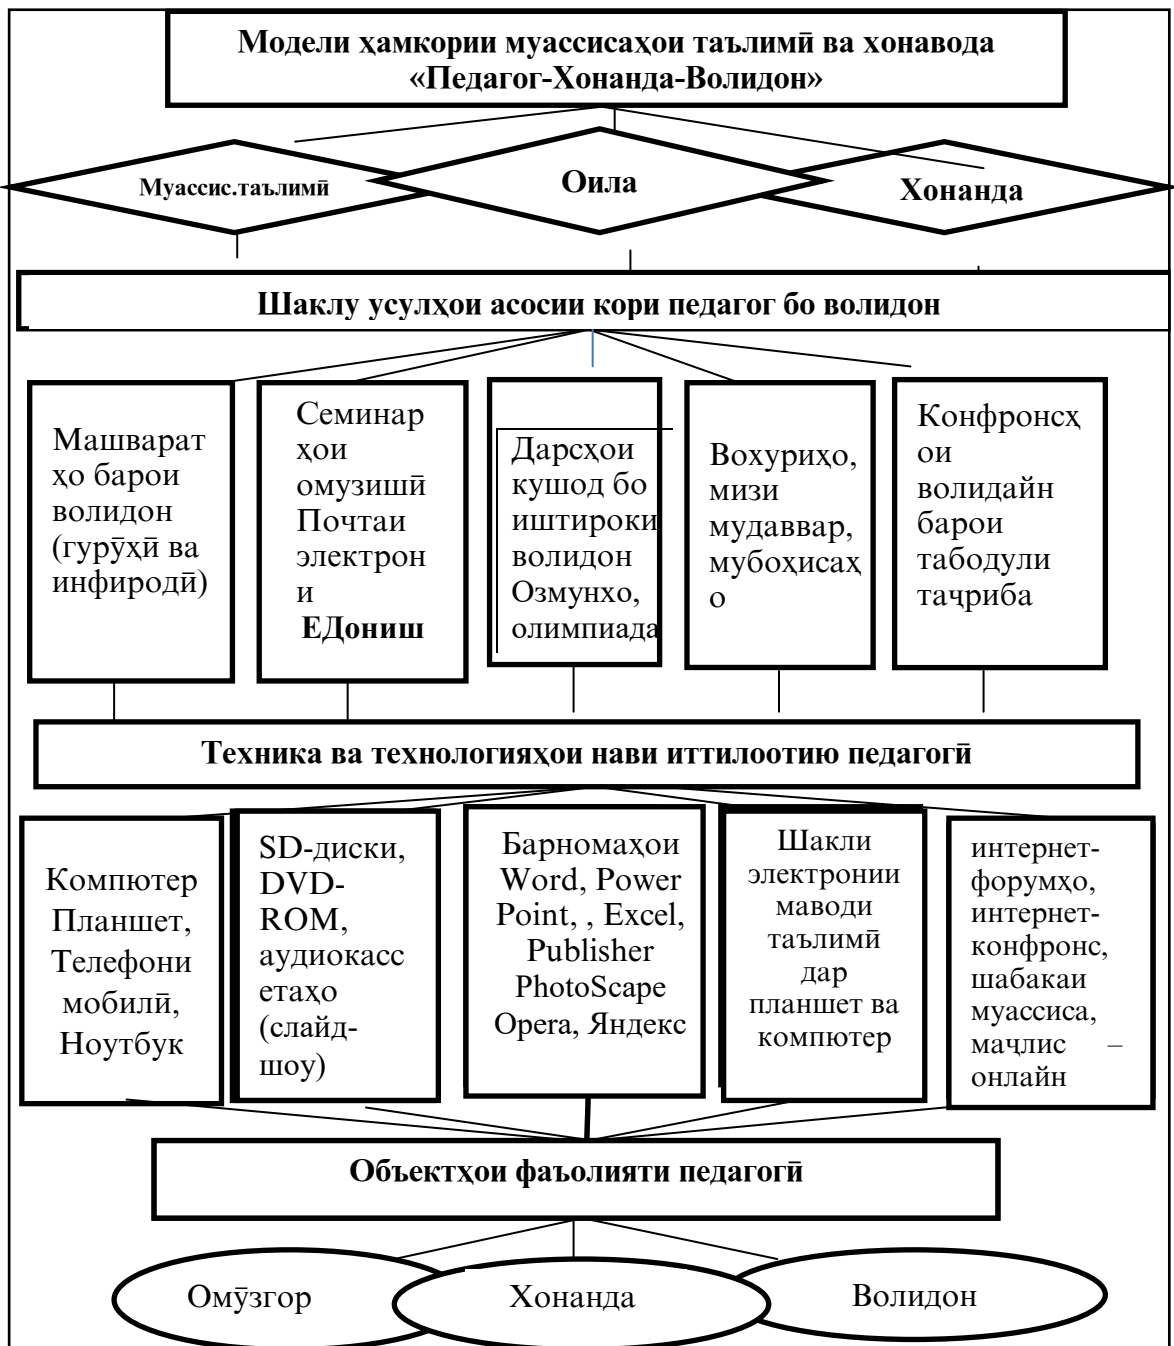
Модели ҳамкории муассисаҳои таълимӣ ва хонавода «Педагог-Хонанда-Волидон»

Муассис.таълимӣ

Оила

Хонанда

Шаклу усулҳои асосии кори педагог бо волидон

Машваратҳо барои волидон (гурӯҳӣ ва инфиродӣ)

Семинарҳои омузишӣ Почтаи электрони ЕДониш

Дарсҳои кушод бо иштироки волидон Озмунхо, олимпиада

Вохуриҳо, мизи мудаввар, мубоҳисаҳо

Конфронсҳои волидайн барои табодули таҷриба

Техника ва технологияҳои нави иттилоотию педагогӣ

Компютер Планшет, Телефони мобилӣ, Ноутбук

SD-диски, DVD-ROM, аудиокассетаҳо (слайд-шоу)

Барномаҳои Word, Power Point, , Excel, Publisher PhotoScape Opera, Яндекс

Шакли электронии маводи таълимӣ дар планшет ва компютер

интернет-форумҳо, интернет-конфронс, шабакаи муассиса, маҷлис – онлайн

Объектҳои фаъолияти педагогӣ

Омӯзгор

Хонанда

Волидон